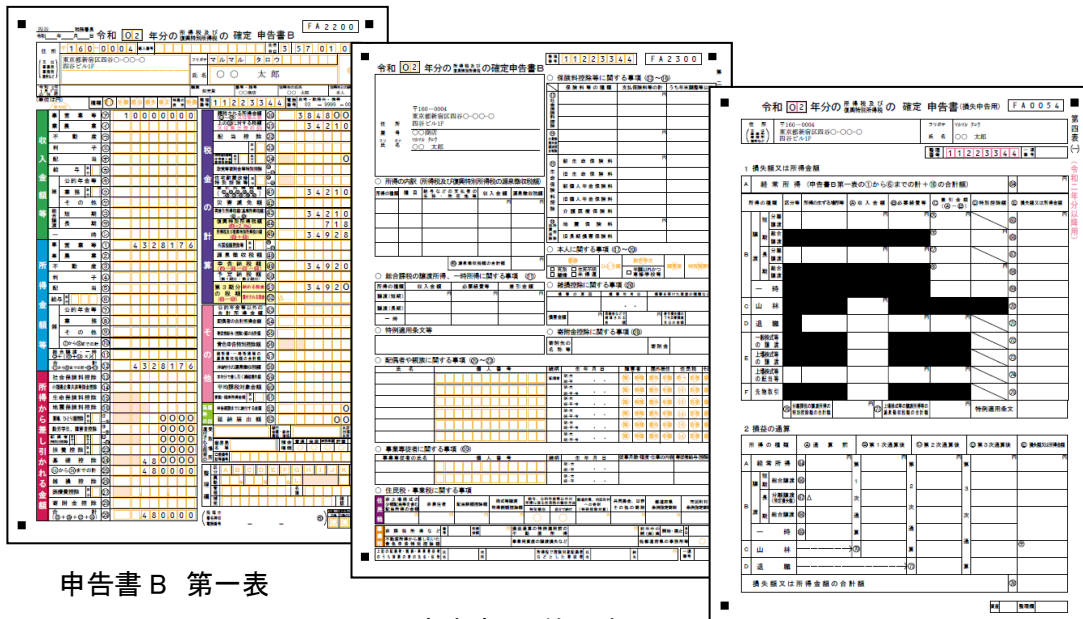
FA2200
令和 02 年分の 所得税及び復興特別所得税 の 確定 申告書B
160-0004
東京都新宿区四谷○-○-○
四谷ビル1F
マルマル タロウ
氏名 ○○ 太郎
11223344
収入金額等
事業 営業等 10000000
所得金額等
4328176
4328176
所得から差し引かれる金額
480000
480000
4800000
税金の計算
384800
342100
34210
34210
718
34928
34920
34920
その他

FA2300
令和 02 年分の 所得税及び復興特別所得税 の確定申告書B
11223344
〒160-0004
東京都新宿区四谷○-○-○
四谷ビル1F
○○商店
○○ 太郎
保険料控除等に関する事項
所得の内訳（所得税及び復興特別所得税の源泉徴収税額）
総合課税の譲渡所得、一時所得に関する事項
特例適用条文等
配偶者や親族に関する事項
事業専従者に関する事項
住民税・事業税に関する事項
本人に関する事項
雑損控除に関する事項
寄附金控除に関する事項

FA0054
令和 02 年分の 所得税及び復興特別所得税 の 確定 申告書（損失申告用）
第四表(一)（令和二年分以降用）
〒160-0004
東京都新宿区四谷○-○-○
四谷ビル1F
○○ 太郎
11223344
1 損失額又は所得金額
A 経常所得（申告書B第一表の①から⑥までの計＋⑩の合計額）
B 譲渡 短期 総合譲渡 分離譲渡 長期 分離譲渡 総合譲渡 一時
C 山林
D 退職
E 一般株式等の譲渡 上場株式等の譲渡 上場株式等の配当等
F 先物取引
特例適用条文
2 損益の通算
A 経常所得
B 譲渡 短期 総合譲渡 長期 分離譲渡 総合譲渡 一時
C 山林
D 退職
損失額又は所得金額の合計額

申告書B 第一表